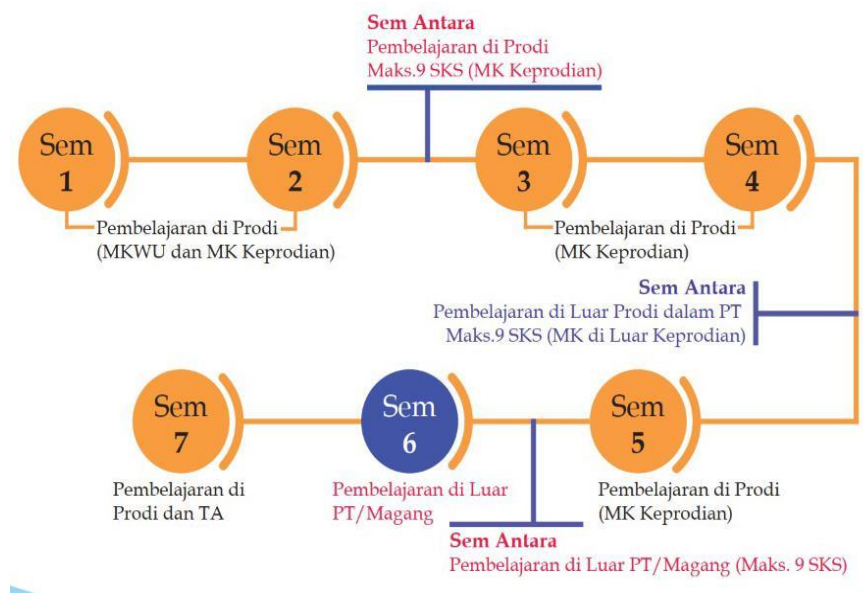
Sem Antara
Pembelajaran di Prodi
Maks.9 SKS (MK Keprodian)

Sem 1

Sem 2

Sem 3

Sem 4

Pembelajaran di Prodi
(MKWU dan MK Keprodian)

Pembelajaran di Prodi
(MK Keprodian)

Sem Antara
Pembelajaran di Luar Prodi dalam PT
Maks.9 SKS (MK di Luar Keprodian)

Sem 7

Sem 6

Sem 5

Pembelajaran di
Prodi dan TA

Pembelajaran di Luar
PT/Magang

Pembelajaran di Prodi
(MK Keprodian)

Sem Antara
Pembelajaran di Luar PT/Magang (Maks. 9 SKS)